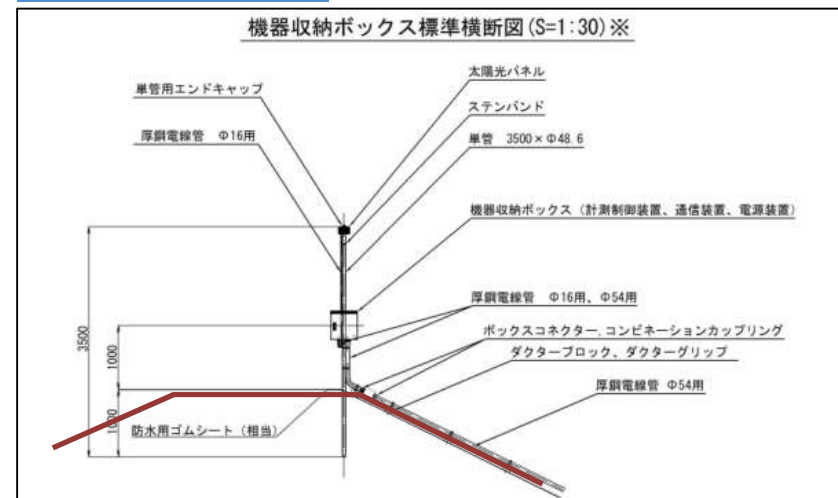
機器収納ボックス標準横断図 (S=1:30) ※

単管用エンドキャップ

厚鋼電線管 Φ16用

太陽光パネル

ステンバンド

単管 3500×Φ48.6

機器収納ボックス（計測制御装置、通信装置、電源装置）

厚鋼電線管 Φ16用、Φ54用

ボックスコネクター、コンビネーションカップリング

ダクターブロック、ダクターグリップ

厚鋼電線管 Φ54用

3500

1000

1000

防水用ゴムシート（相当）